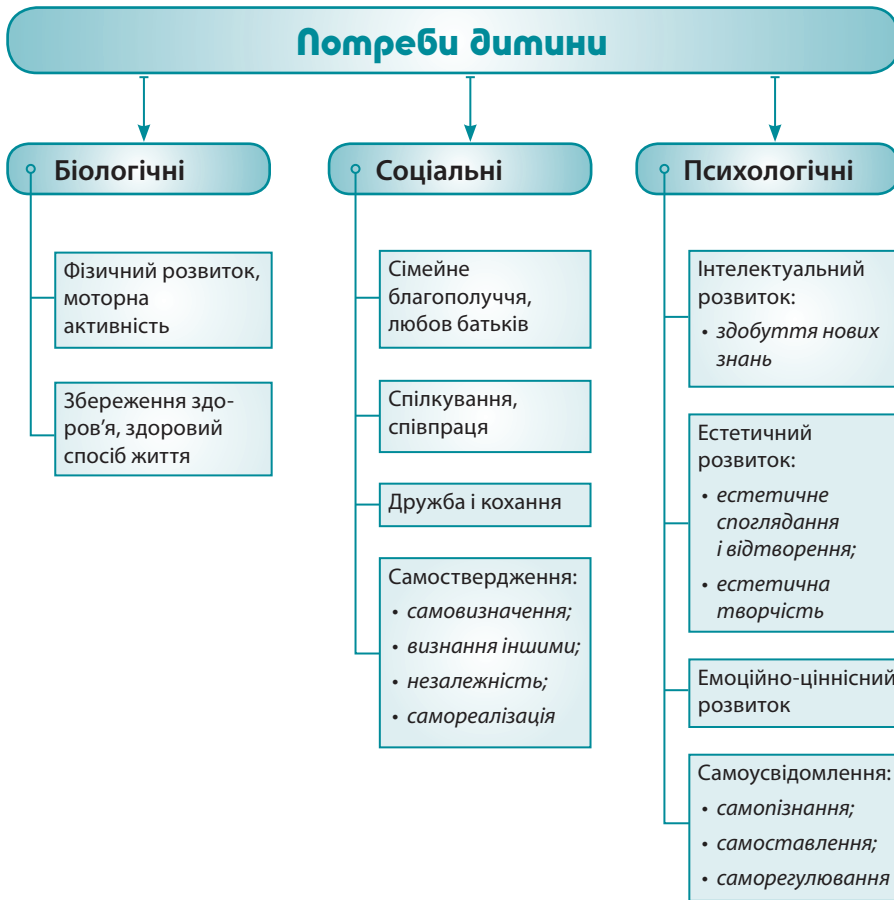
Потреби дитини

Біологічні

Фізичний розвиток, моторна активність

Збереження здоров'я, здоровий спосіб життя

Соціальні

Сімейне благополуччя, любов батьків

Спілкування, співпраця

Дружба і кохання

Самоствердження:
• самовизначення;
• визнання іншими;
• незалежність;
• самореалізація

Психологічні

Інтелектуальний розвиток:
• здобуття нових знань

Естетичний розвиток:
• естетичне споглядання і відтворення;
• естетична творчість

Емоційно-ціннісний розвиток

Самоусвідомлення:
• самопізнання;
• самоставлення;
• саморегулювання